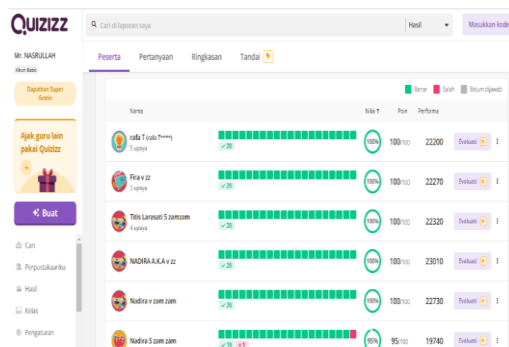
QUIZIZZ

Cari di laporan saya

Hasil

Masukkan kode

Mr. NASRULLAH

Akun Basic

Dapatkan Super Gratis

Ajak guru lain pakai Quizizz

+ Buat

Cari

Perpustakaanku

Hasil

Kelas

Pengaturan

Peserta  Pertanyaan  Ringkasan  Tandai

Benar  Salah  Belum dijawab

| Nama | | Nilai | Poin | Performa | | |
|---|---|---|---|---|---|---|
| rafa T (rafa T****) 5 upaya | ✓20 | 100% | 100/100 | 22200 | Evaluasi | ⋮ |
| Fira v zz 3 upaya | ✓20 | 100% | 100/100 | 22270 | Evaluasi | ⋮ |
| Titis Larasati 5 zamzam 4 upaya | ✓20 | 100% | 100/100 | 22320 | Evaluasi | ⋮ |
| NADIRA A.K.A v zz | ✓20 | 100% | 100/100 | 23010 | Evaluasi | ⋮ |
| Nadira v zam zam | ✓20 | 100% | 100/100 | 22730 | Evaluasi | ⋮ |
| Nadira 5 zam zam | ✓19 ✕1 | 95% | 95/100 | 19740 | Evaluasi | ⋮ |